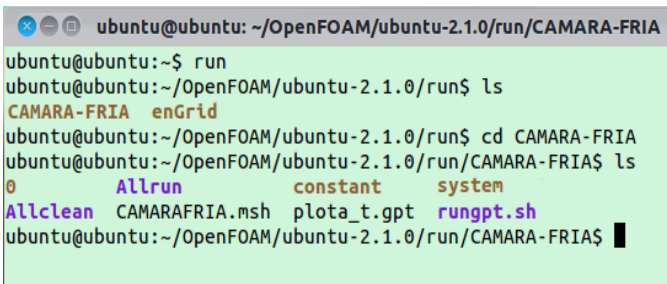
ubuntu@ubuntu: ~/OpenFOAM/ubuntu-2.1.0/run/CAMARA-FRIA

ubuntu@ubuntu:~$ run
ubuntu@ubuntu:~/OpenFOAM/ubuntu-2.1.0/run$ ls
CAMARA-FRIA  enGrid
ubuntu@ubuntu:~/OpenFOAM/ubuntu-2.1.0/run$ cd CAMARA-FRIA
ubuntu@ubuntu:~/OpenFOAM/ubuntu-2.1.0/run/CAMARA-FRIA$ ls
0  Allrun  constant  system
Allclean  CAMARAFRIA.msh  plota_t.gpt  rungpt.sh
ubuntu@ubuntu:~/OpenFOAM/ubuntu-2.1.0/run/CAMARA-FRIA$